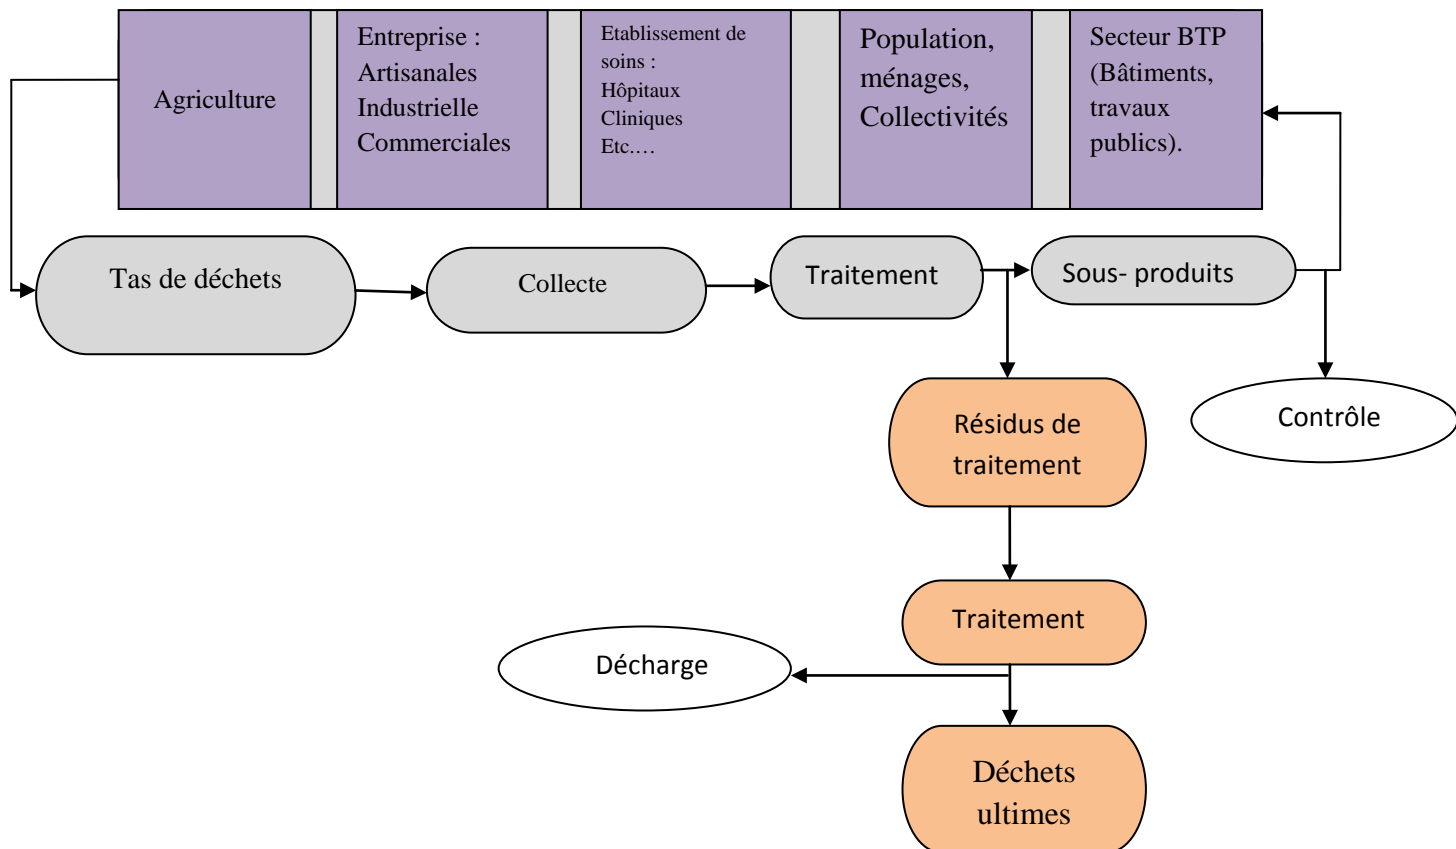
Agriculture

Entreprise :
Artisanales
Industrielle
Commerciales

Etablissement de soins :
Hôpitaux
Cliniques
Etc.…

Population, ménages, Collectivités

Secteur BTP (Bâtiments, travaux publics).

Tas de déchets

Collecte

Traitement

Sous- produits

Résidus de traitement

Contrôle

Traitement

Décharge

Déchets ultimes